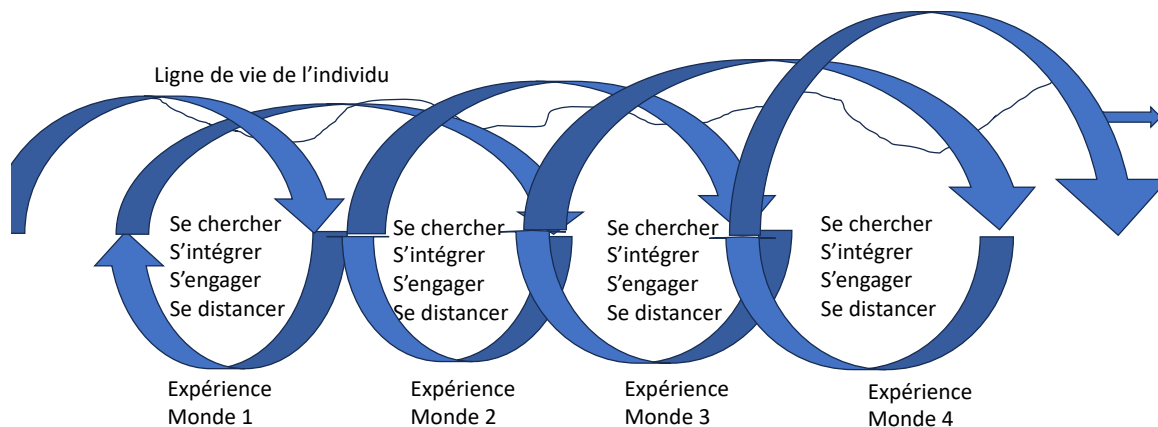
Ligne de vie de l’individu

Se chercher
S’intégrer
S’engager
Se distancer

Se chercher
S’intégrer
S’engager
Se distancer

Se chercher
S’intégrer
S’engager
Se distancer

Se chercher
S’intégrer
S’engager
Se distancer

Expérience
Monde 1

Expérience
Monde 2

Expérience
Monde 3

Expérience
Monde 4